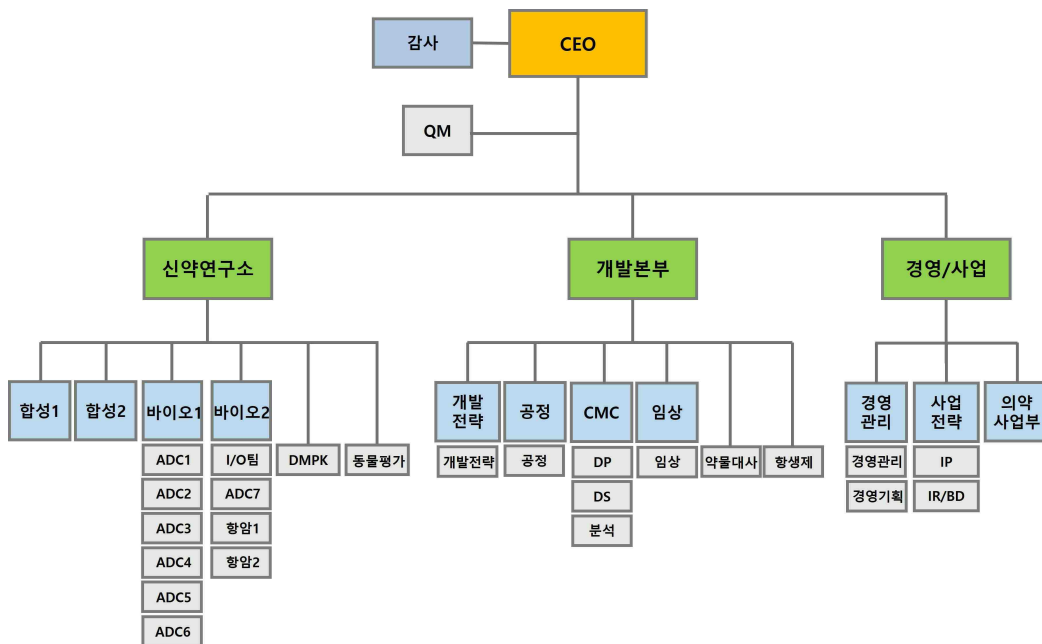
감사

CEO

QM

신약연구소

개발본부

경영/사업

합성1

합성2

바이오1

ADC1

ADC2

ADC3

ADC4

ADC5

ADC6

바이오2

I/O팀

ADC7

항암1

항암2

DMPK

동물평가

개발전략

개발전략

공정

공정

CMC

DP

DS

분석

임상

임상

약물대사

항생제

경영관리

경영관리

경영기획

사업전략

IP

IR/BD

의약사업부